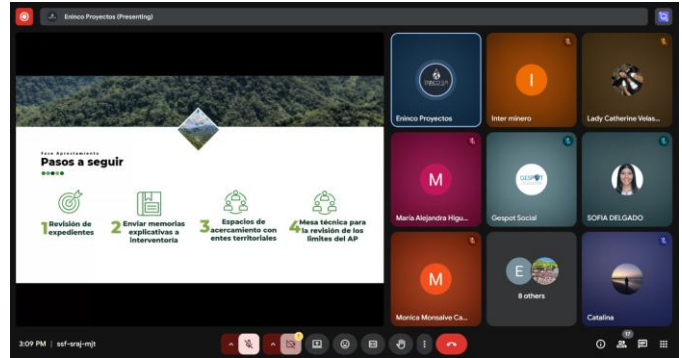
Eninco Proyectos (Presenting)

Fase Aprestamiento
Pasos a seguir

1 Revisión de expedientes
2 Enviar memorias explicativas a interventoria
3 Espacios de acercamiento con entes territoriales
4 Mesa técnica para la revisión de los limites del AP

Eninco Proyectos
I
Inter minero
Lady Catherine Velas...
M
Maria Alejandra Higu...
GESPOT
Gespot Social
SOFIA DELGADO
M
Monica Monsalve Ca...
E
8 others
Catalina

3:09 PM | ssf-srqj-mjt
17